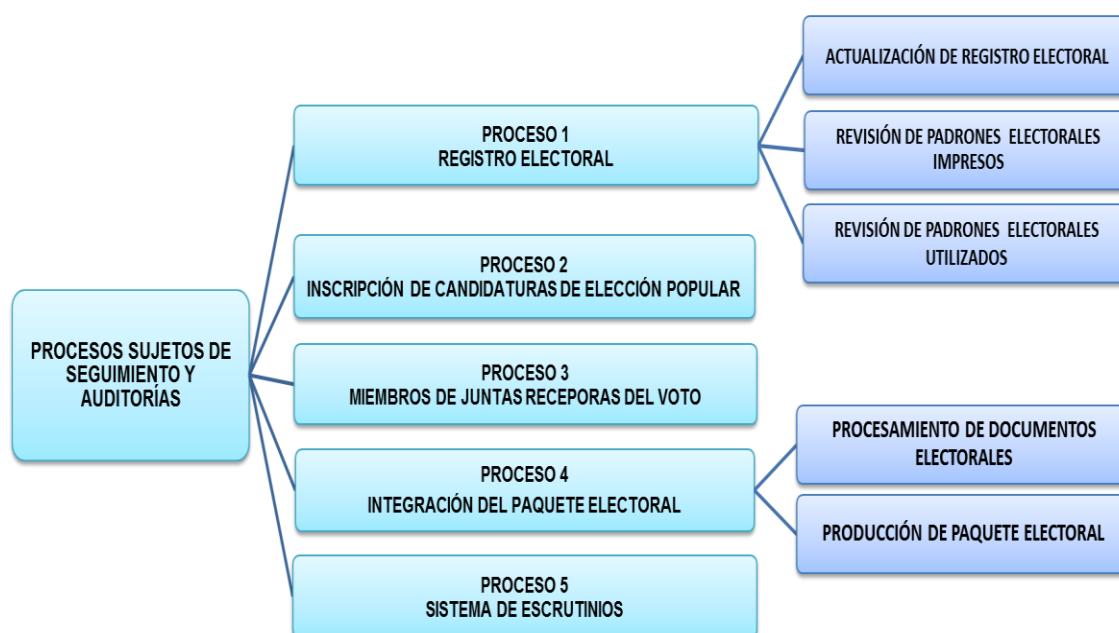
PROCESOS SUJETOS DE SEGUIMIENTO Y AUDITORÍAS

PROCESO 1
REGISTRO ELECTORAL

ACTUALIZACIÓN DE REGISTRO ELECTORAL

REVISIÓN DE PADRONES ELECTORALES IMPRESOS

REVISIÓN DE PADRONES ELECTORALES UTILIZADOS

PROCESO 2
INSCRIPCIÓN DE CANDIDATURAS DE ELECCIÓN POPULAR

PROCESO 3
MIEMBROS DE JUNTAS RECEPORAS DEL VOTO

PROCESO 4
INTEGRACIÓN DEL PAQUETE ELECTORAL

PROCESAMIENTO DE DOCUMENTOS ELECTORALES

PRODUCCIÓN DE PAQUETE ELECTORAL

PROCESO 5
SISTEMA DE ESCRUTINIOS